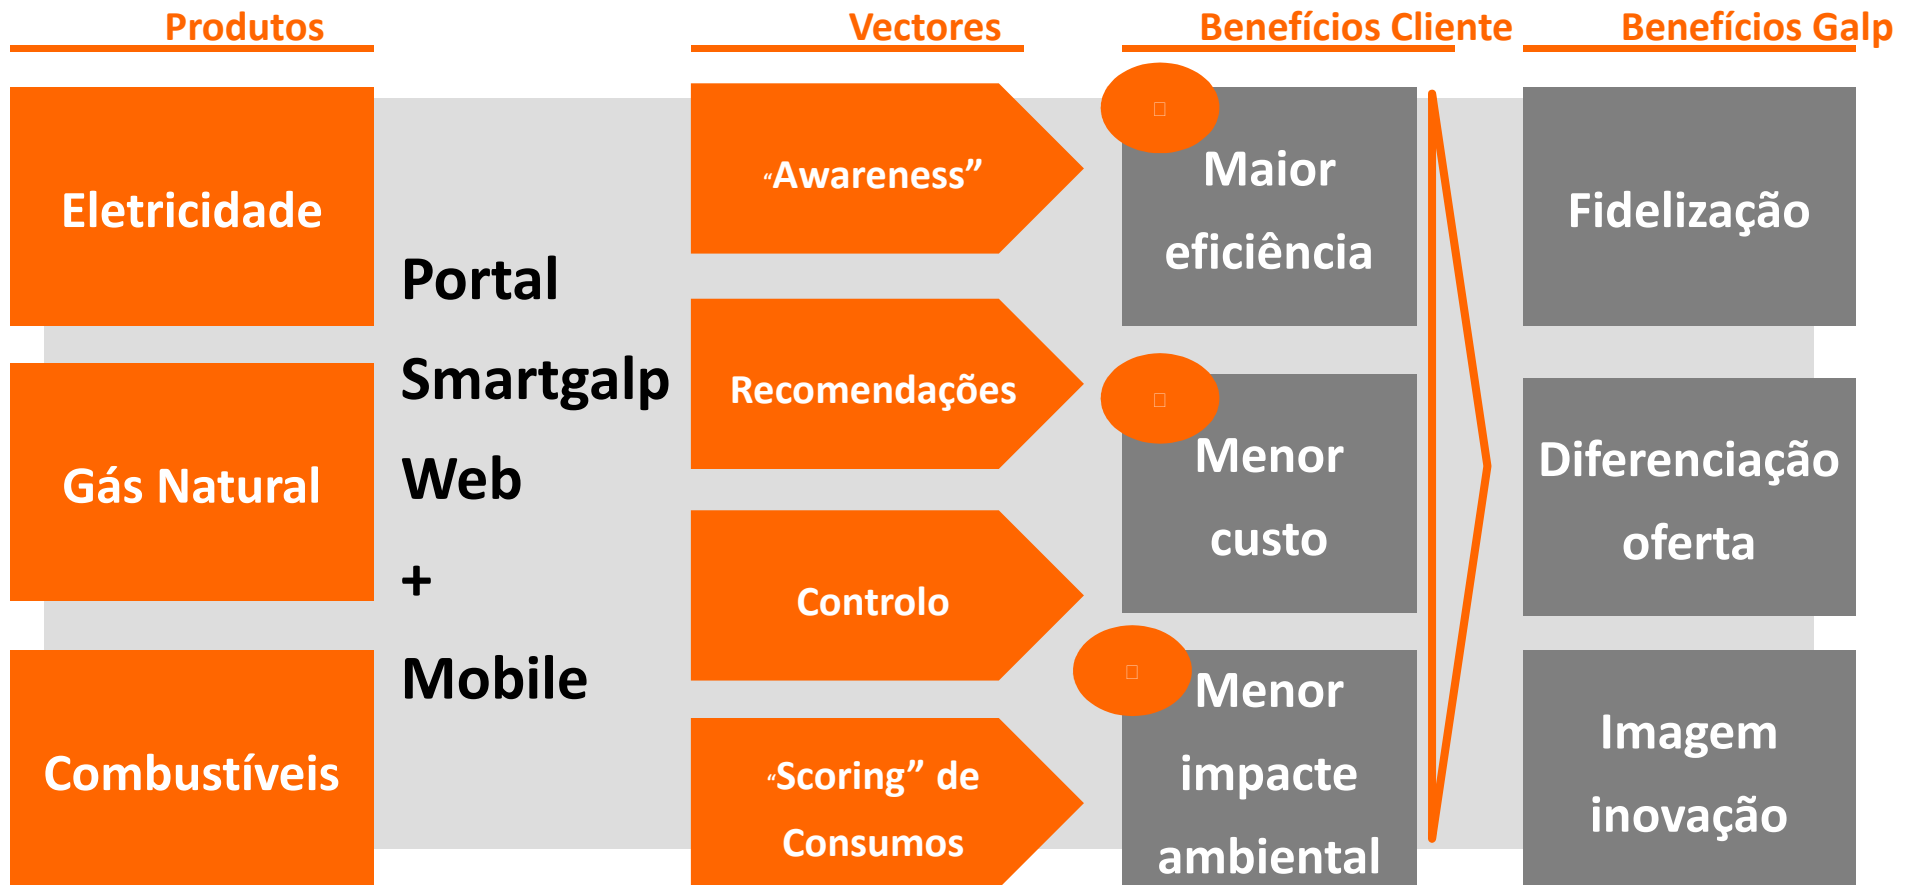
Produtos

Vectores

Benefícios Cliente

Benefícios Galp

Eletricidade

Gás Natural

Combustíveis

Portal
Smartgalp
Web
+
Mobile

“Awareness”

Recomendações

Controlo

“Scoring” de Consumos

Maior eficiência

Menor custo

Menor impacte ambiental

Fidelização

Diferenciação oferta

Imagem inovação